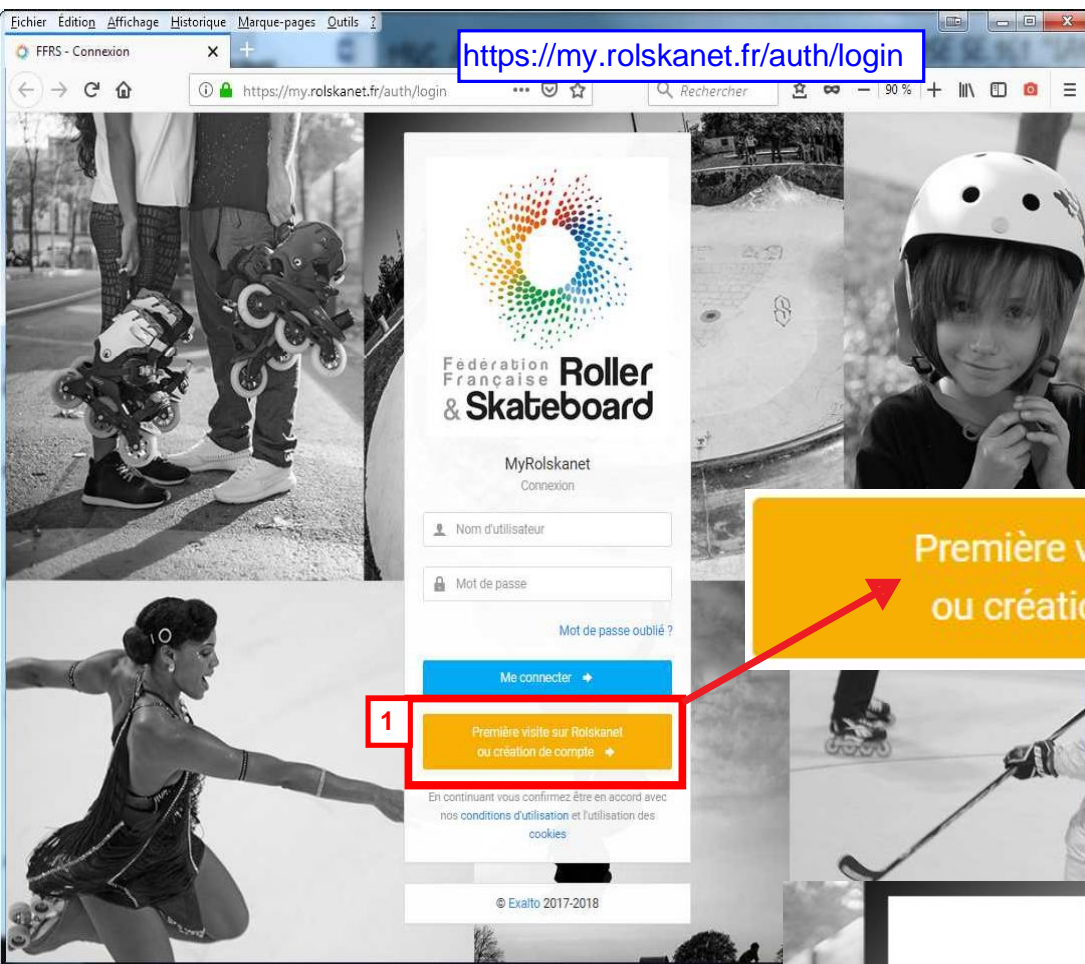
Fichier Édition Affichage Historique Marque-pages Outils ?

FFRS - Connexion

https://my.rolskanet.fr/auth/login

https://my.rolskanet.fr/auth/login

Rechercher

90 %

Fédération Française Roller & Skateboard

MyRolskanet

Connexion

Nom d'utilisateur

Mot de passe

Mot de passe oublié ?

Me connecter

1

Première visite sur Rolskanet ou création de compte

Première v ou créatio

En continuant vous confirmez être en accord avec nos conditions d'utilisation et l'utilisation des cookies

© Exalto 2017-2018